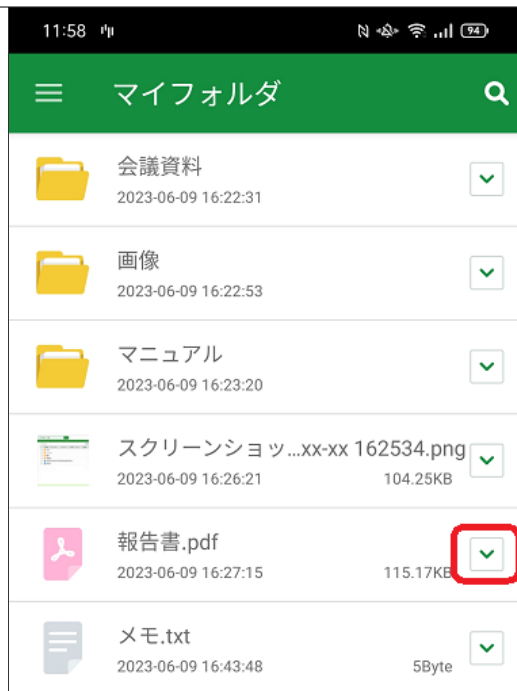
11:58

94

マイフォルダ

会議資料
2023-06-09 16:22:31

画像
2023-06-09 16:22:53

マニュアル
2023-06-09 16:23:20

スクリーンショッ...xx-xx 162534.png
2023-06-09 16:26:21 104.25KB

報告書.pdf
2023-06-09 16:27:15 115.17KB

メモ.txt
2023-06-09 16:43:48 5Byte